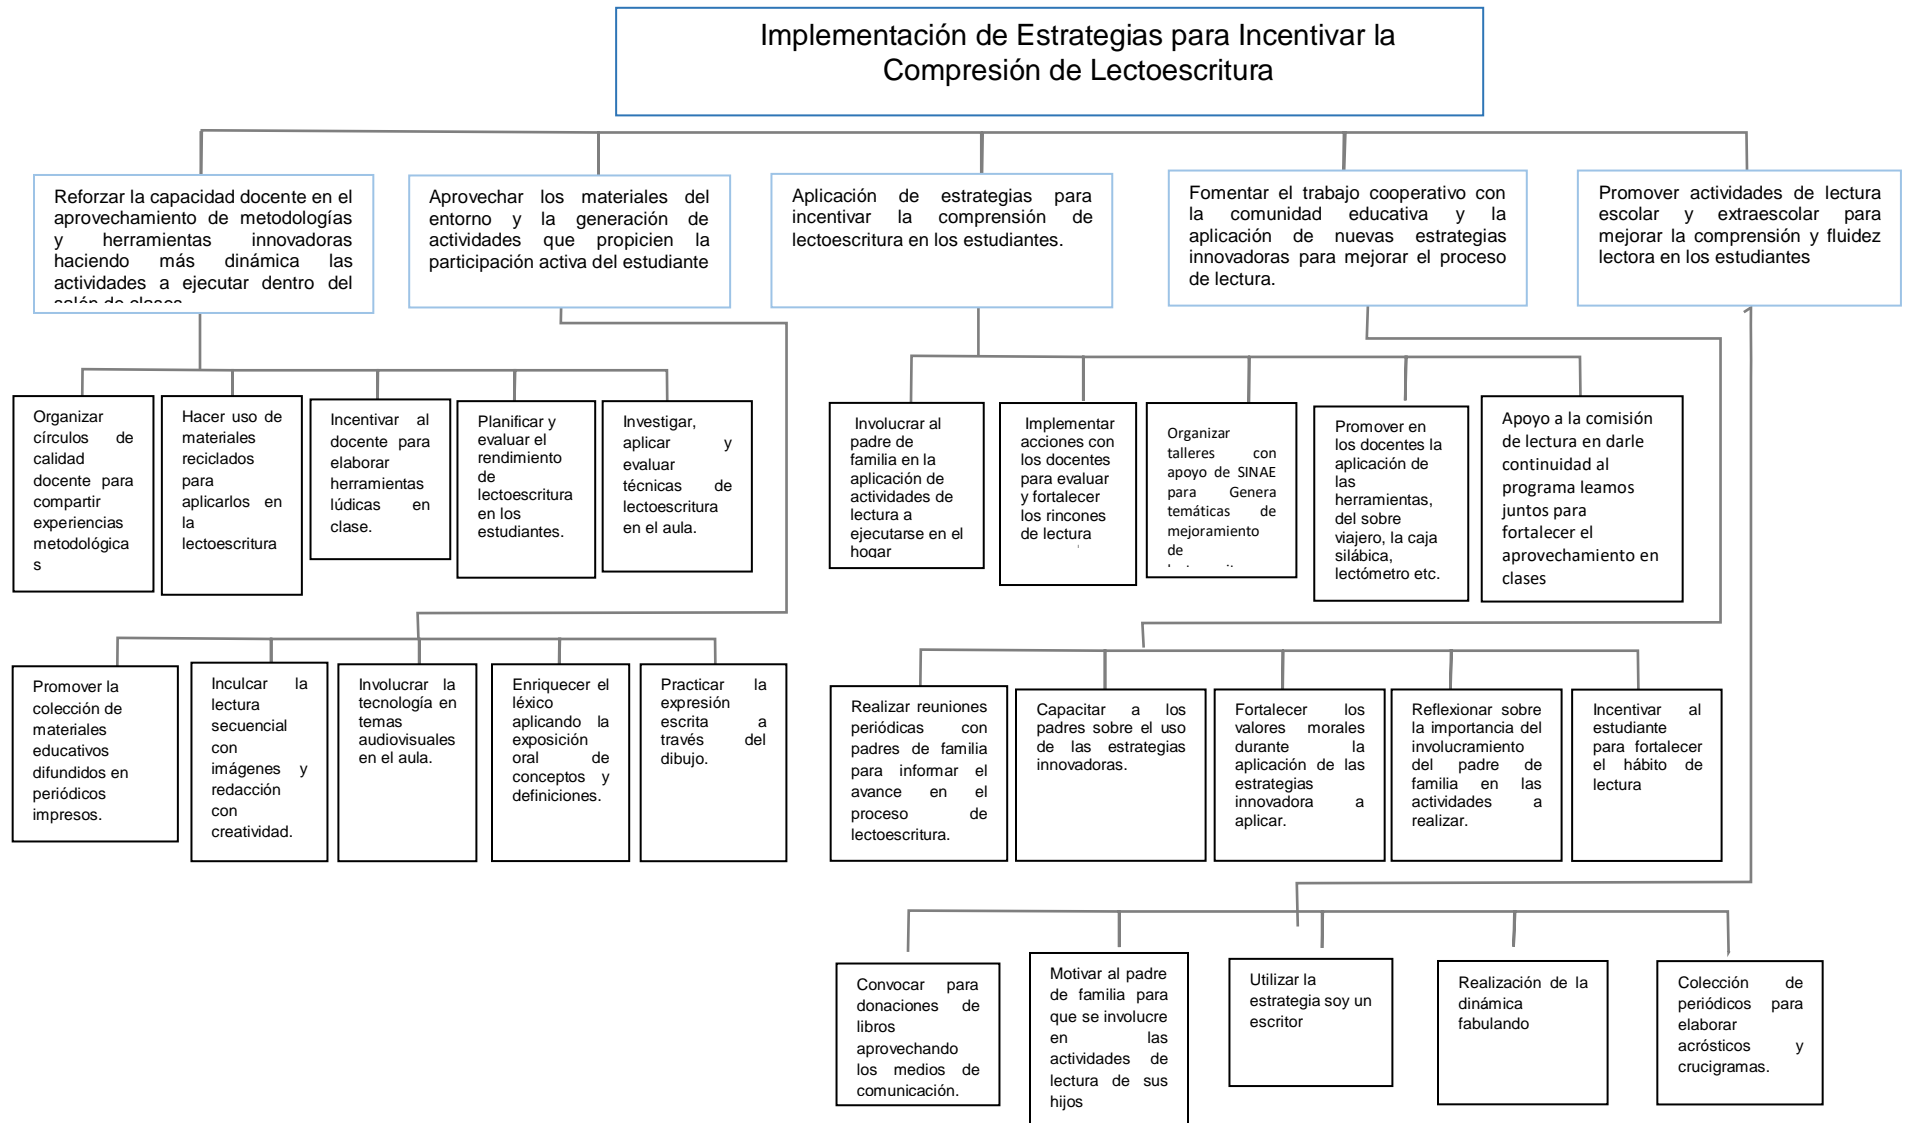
Implementación de Estrategias para Incentivar la Compresión de Lectoescritura

Reforzar la capacidad docente en el aprovechamiento de metodologías y herramientas innovadoras haciendo más dinámica las actividades a ejecutar dentro del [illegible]

Aprovechar los materiales del entorno y la generación de actividades que propicien la participación activa del estudiante

Aplicación de estrategias para incentivar la comprensión de lectoescritura en los estudiantes.

Fomentar el trabajo cooperativo con la comunidad educativa y la aplicación de nuevas estrategias innovadoras para mejorar el proceso de lectura.

Promover actividades de lectura escolar y extraescolar para mejorar la comprensión y fluidez lectora en los estudiantes

Organizar círculos de calidad docente para compartir experiencias metodológicas

Hacer uso de materiales reciclados para aplicarlos en la lectoescritura

Incentivar al docente para elaborar herramientas lúdicas en clase.

Planificar y evaluar el rendimiento de lectoescritura en los estudiantes.

Investigar, aplicar y evaluar técnicas de lectoescritura en el aula.

Involucrar al padre de familia en la aplicación de actividades de lectura a ejecutarse en el hogar

Implementar acciones con los docentes para evaluar y fortalecer los rincones de lectura

Organizar talleres con apoyo de SINAE para Genera temáticas de mejoramiento de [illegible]

Promover en los docentes la aplicación de las herramientas, del sobre viajero, la caja silábica, lectómetro etc.

Apoyo a la comisión de lectura en darle continuidad al programa leamos juntos para fortalecer el aprovechamiento en clases

Promover la colección de materiales educativos difundidos en periódicos impresos.

Inculcar la lectura secuencial con imágenes y redacción con creatividad.

Involucrar la tecnología en temas audiovisuales en el aula.

Enriquecer el léxico aplicando la exposición oral de conceptos y definiciones.

Practicar la expresión escrita a través del dibujo.

Realizar reuniones periódicas con padres de familia para informar el avance en el proceso de lectoescritura.

Capacitar a los padres sobre el uso de las estrategias innovadoras.

Fortalecer los valores morales durante la aplicación de las estrategias innovadora a aplicar.

Reflexionar sobre la importancia del involucramiento del padre de familia en las actividades a realizar.

Incentivar al estudiante para fortalecer el hábito de lectura

Convocar para donaciones de libros aprovechando los medios de comunicación.

Motivar al padre de familia para que se involucre en las actividades de lectura de sus hijos

Utilizar la estrategia soy un escritor

Realización de la dinámica fabulando

Colección de periódicos para elaborar acrósticos y crucigramas.